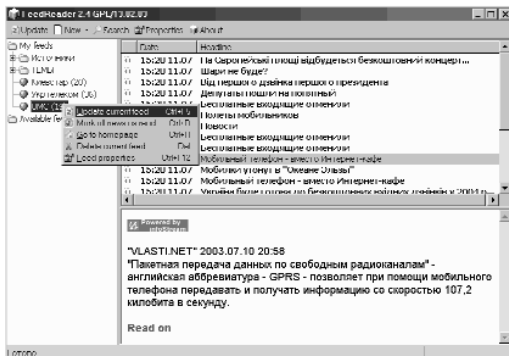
FeedReader 2.4 GPL/13.02.03

Update | New | Search | Properties | About

My feeds
Источники
HTML
Клиентстар (20)
Укртелеком (36)
UMC (1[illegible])
Available fe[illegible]

Update current feed Ctrl+U
Mark all news as read Ctrl+D
Go to homepage Ctrl+H
Delete current feed Del
Feed properties Ctrl+F12

| Date | Headline |
|---|---|
| 15:20 11.07 | На Європейській площі відбудеться безкоштовний концерт... |
| 15:20 11.07 | Шарм не будє? |
| 15:20 11.07 | Від першого дзвінка першого президента |
| 15:20 11.07 | Депутаты пошли на половиный |
| 15:20 11.07 | Бесплатные входящие отменили |
| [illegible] | Полеты мобильников |
| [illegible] | Новости |
| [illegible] | Бесплатные входящие отменили |
| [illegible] | Бесплатные входящие отменили |
| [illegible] | Мобильный телефон - вместо Интернет-кафе |
| 15:20 11.07 | Мобилки утонут в "Океане Эльзы" |
| 15:20 11.07 | Мобильный телефон - вместо Интернет-кафе |
| 15:20 11.07 | Україна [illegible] |

Powered by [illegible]

"VLASTI.NET" 2003.07.10 20:58
"Пакетная передача данных по свободным радиоканалам" - английская аббревиатура - GPRS - позволяет при помощи мобильного телефона передавать и получать информацию со скоростью 107,2 килобита в секунду.

Read on

Готово